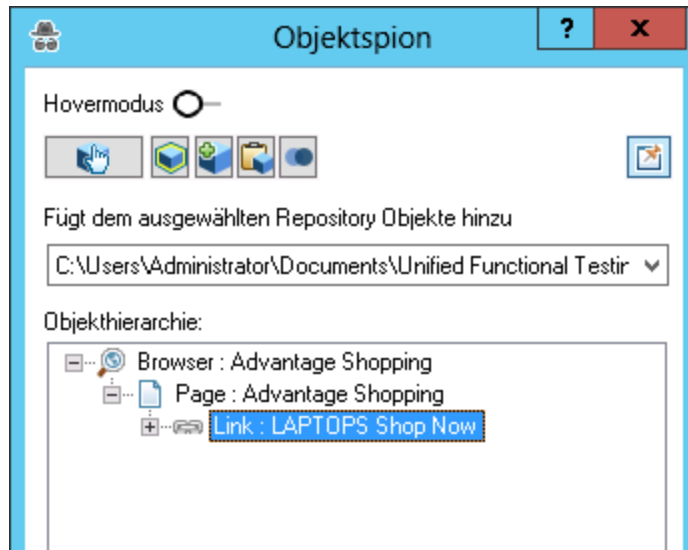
Objektspion

?

x

Hovermodus

Fügt dem ausgewählten Repository Objekte hinzu

C:\Users\Administrator\Documents\Unified Functional Testir

Objekthierarchie:

Browser : Advantage Shopping

Page : Advantage Shopping

Link : LAPTOPS Shop Now